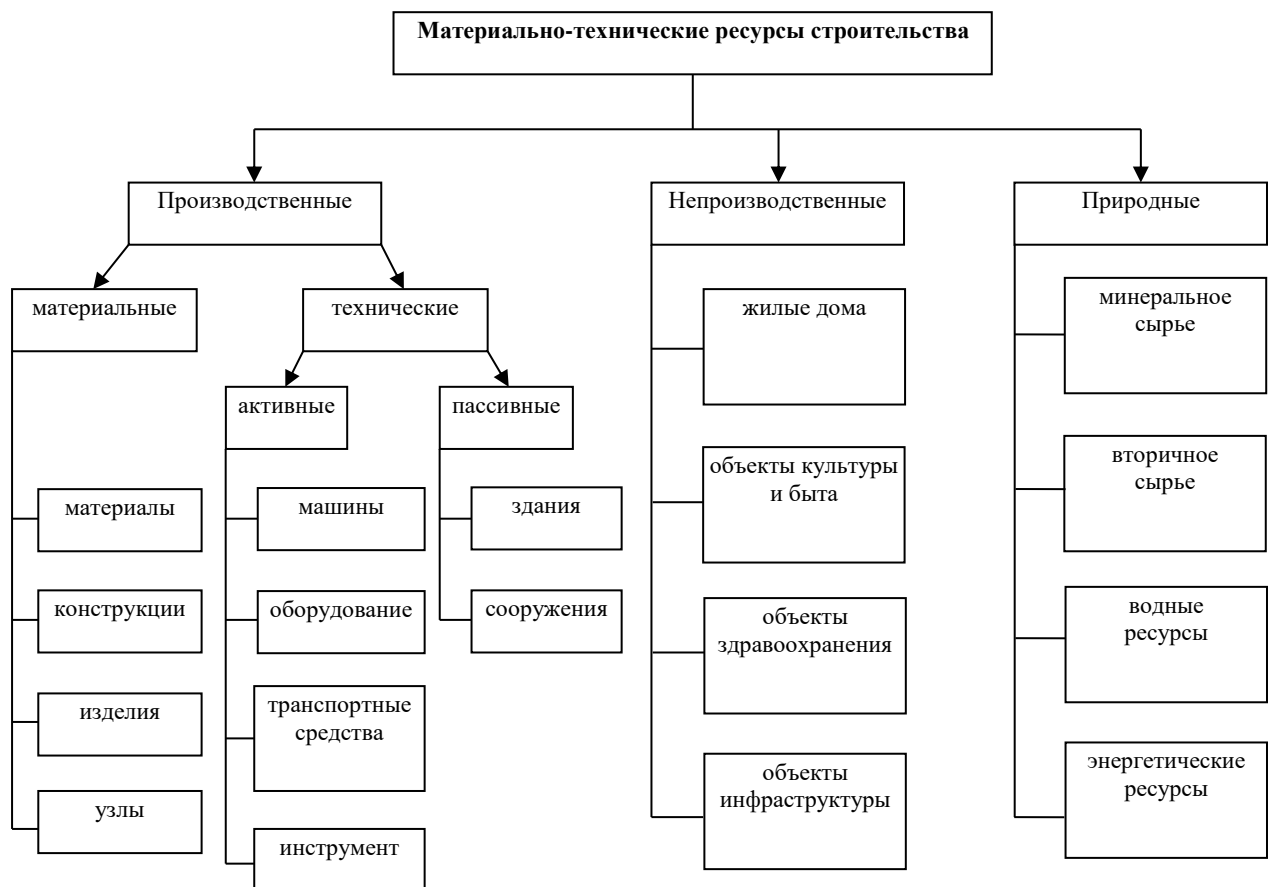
Материально-технические ресурсы строительства

Производственные

Непроизводственные

Природные

материальные

технические

активные

пассивные

материалы

конструкции

изделия

узлы

машины

оборудование

транспортные средства

инструмент

здания

сооружения

жилые дома

объекты культуры и быта

объекты здравоохранения

объекты инфраструктуры

минеральное сырье

вторичное сырье

водные ресурсы

энергетические ресурсы